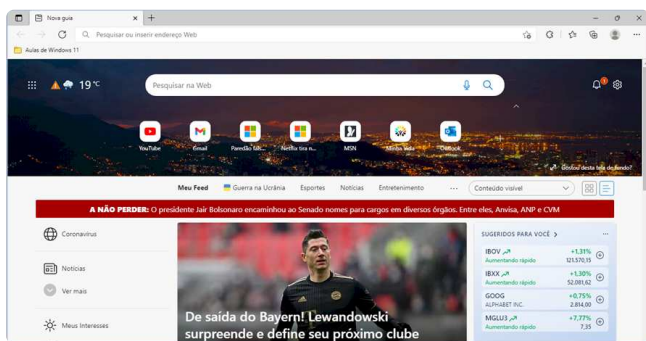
Nova guia

Pesquisar ou inserir endereço Web

Aulas de Windows 11

19 °C

Pesquisar na Web

YouTube
Email
Paredão tráfi...
Netflix tira n...
MSN
Minha vida
Outlook

Gostou desta tela de fundo?

Meu Feed
Guerra na Ucrânia
Esportes
Notícias
Entretenimento
...
Conteúdo visível

A NÃO PERDER: O presidente Jair Bolsonaro encaminhou ao Senado nomes para cargos em diversos órgãos. Entre eles, Anvisa, ANP e CVM

Coronavírus

Notícias

Ver mais

Meus Interesses

De saída do Bayern! Lewandowski surpreende e define seu próximo clube

SUGERIDOS PARA VOCÊ >

| | | |
|---|---|---|
| IBOV | +1,31% | 123.570,15 |
| Aumentando rápido | | |
| IBXX | +1,30% | 52.081,62 |
| Aumentando rápido | | |
| GOOG | +0,75% | 2.814,00 |
| ALPHABET INC. | | |
| MGLU3 | +7,77% | 7,35 |
| Aumentando rápido | | |